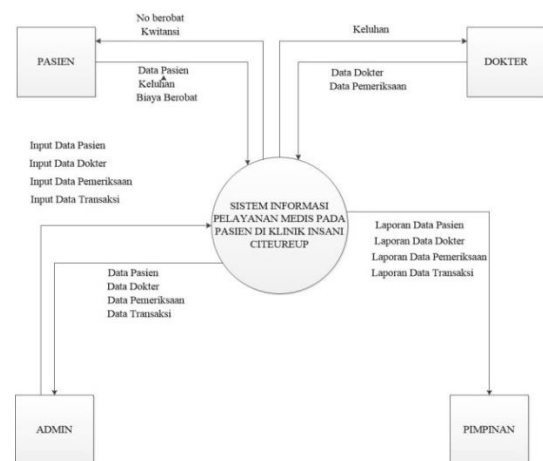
No berobat
Kwitansi

PASIEN

Data Pasien
Keluhan
Biaya Berobat

Keluhan

DOKTER

Data Dokter
Data Pemeriksaan

Input Data Pasien
Input Data Dokter
Input Data Pemeriksaan
Input Data Transaksi

SISTEM INFORMASI PELAYANAN MEDIS PADA PASIEN DI KLINIK INSANI CITEUREUP

Laporan Data Pasien
Laporan Data Dokter
Laporan Data Pemeriksaan
Laporan Data Transaksi

Data Pasien
Data Dokter
Data Pemeriksaan
Data Transaksi

ADMIN

PIMPINAN